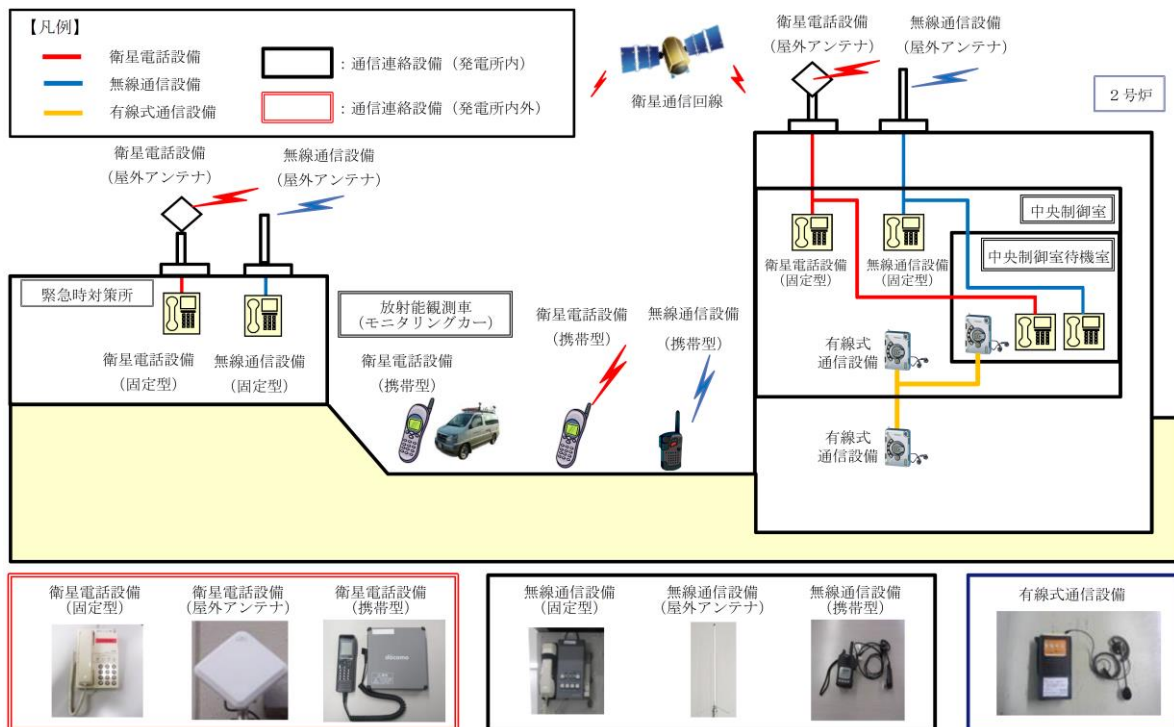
【凡例】

衛星電話設備
無線通信設備
有線式通信設備
：通信連絡設備（発電所内）
：通信連絡設備（発電所内外）

衛星通信回線

衛星電話設備
（屋外アンテナ）
無線通信設備
（屋外アンテナ）

2号炉

中央制御室
中央制御室待機室
衛星電話設備
（固定型）
無線通信設備
（固定型）
有線式
通信設備
有線式
通信設備

衛星電話設備
（屋外アンテナ）
無線通信設備
（屋外アンテナ）
緊急時対策所
衛星電話設備
（固定型）
無線通信設備
（固定型）

放射能観測車
（モニタリングカー）
衛星電話設備
（携帯型）

衛星電話設備
（携帯型）
無線通信設備
（携帯型）

衛星電話設備
（固定型）
衛星電話設備
（屋外アンテナ）
衛星電話設備
（携帯型）
docomo

無線通信設備
（固定型）
無線通信設備
（屋外アンテナ）
無線通信設備
（携帯型）

有線式通信設備